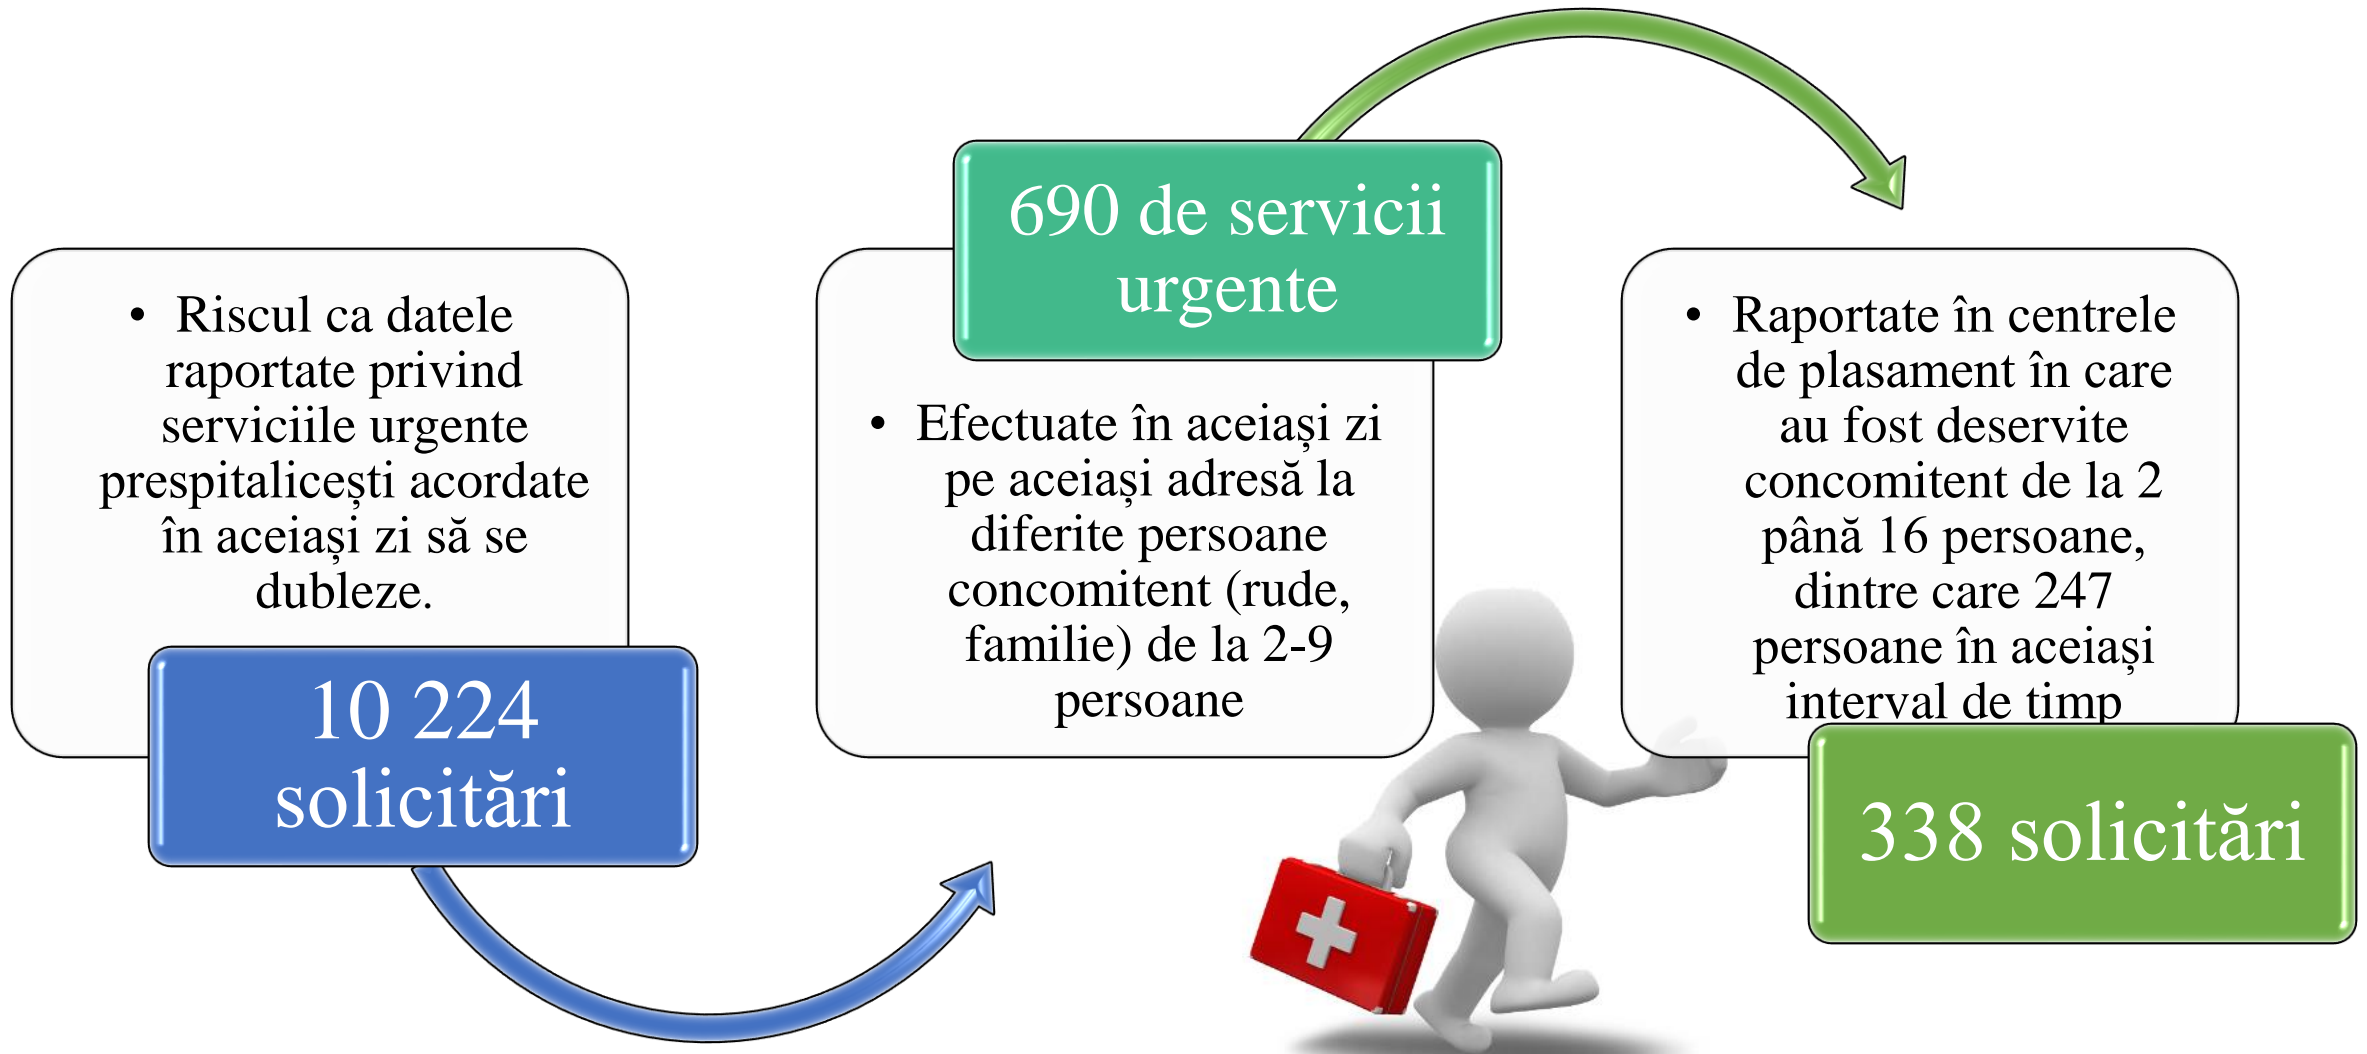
• Riscul ca datele raportate privind serviciile urgente prespitalicești acordate în aceiași zi să se dubleze.

10 224 solicitări

690 de servicii urgente

• Efectuate în aceiași zi pe aceiași adresă la diferite persoane concomitent (rude, familie) de la 2-9 persoane

• Raportate în centrele de plasament în care au fost deservite concomitent de la 2 până 16 persoane, dintre care 247 persoane în aceiași interval de timp

338 solicitări